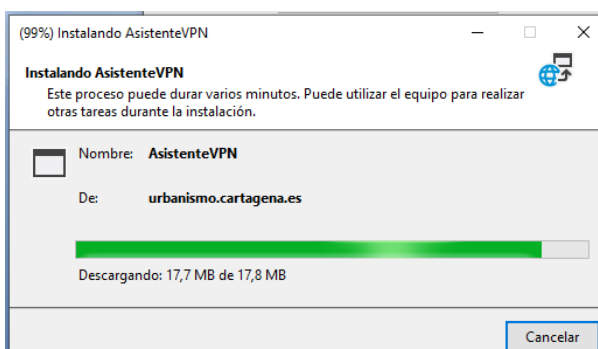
(99%) Instalando AsistenteVPN

Instalando AsistenteVPN
Este proceso puede durar varios minutos. Puede utilizar el equipo para realizar otras tareas durante la instalación.

Nombre: AsistenteVPN

De: urbanismo.cartagena.es

Descargando: 17,7 MB de 17,8 MB

Cancelar